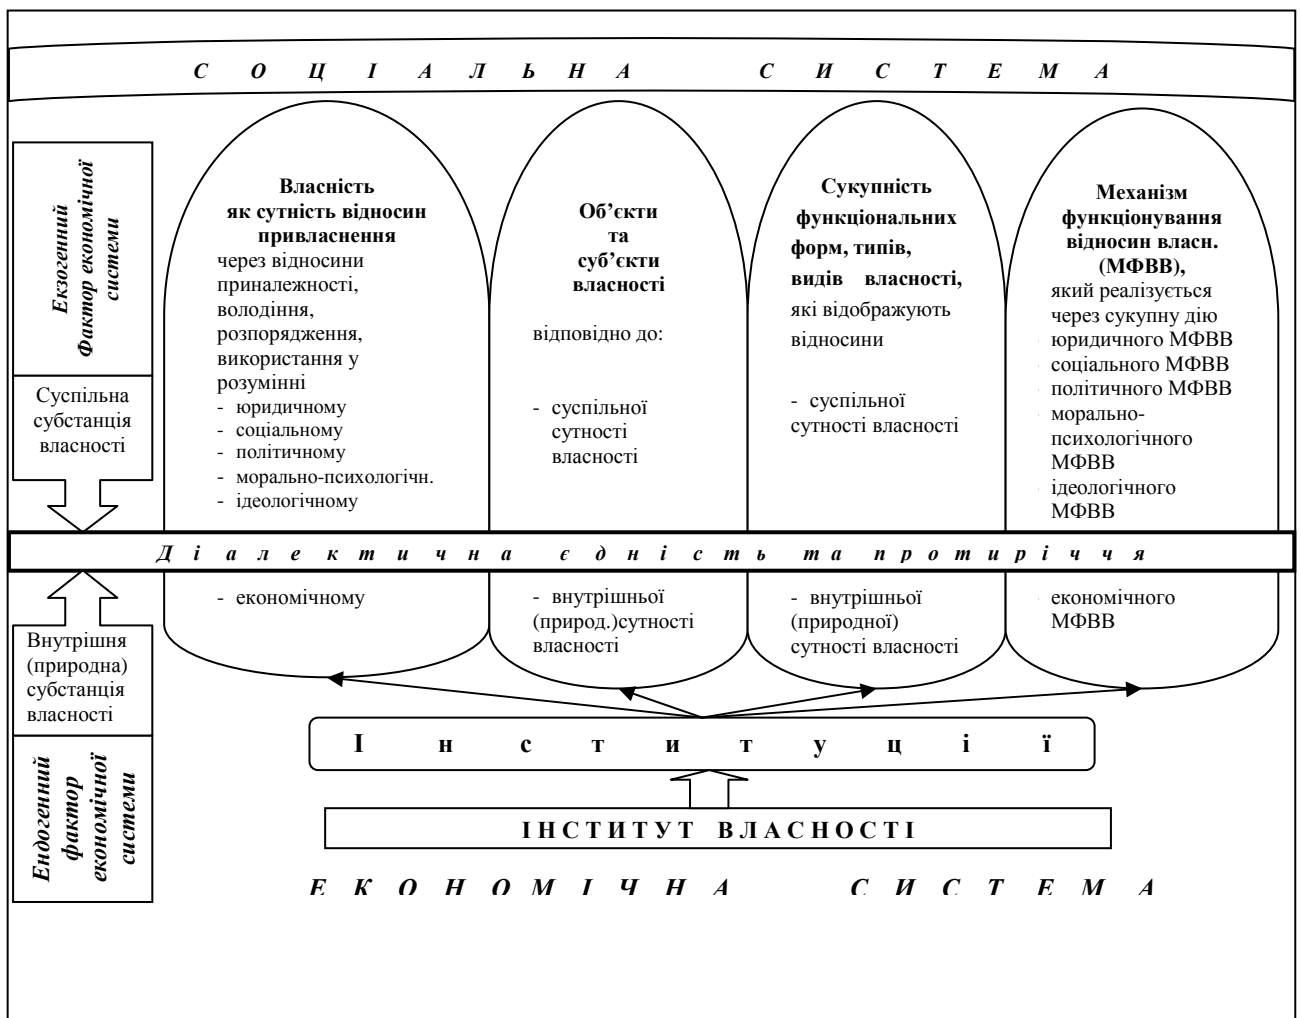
С О Ц І А Л Ь Н А С И С Т Е М А

Екзогенний Фактор економічної системи

Суспільна субстанція власності

Власність як сутність відносин привласнення
через відносини приналежності, володіння, розпорядження, використання у розумінні
- юридичному
- соціальному
- політичному
- морально-психологічн.
- ідеологічному

Об'єкти та суб'єкти власності
відповідно до:
- суспільної сутності власності

Сукупність функціональних форм, типів, видів власності,
які відображують відносини
- суспільної сутності власності

Механізм функціонування відносин власн. (МФВВ),
який реалізується через сукупну дію юридичного МФВВ соціального МФВВ політичного МФВВ морально-психологічного МФВВ ідеологічного МФВВ

Д і а л е к т и ч н а є д н і с т ь т а п р о т и р і ч ч я

- економічному

- внутрішньої (природ.)сутності власності

- внутрішньої (природної) сутності власності

економічного МФВВ

Внутрішня (природна) субстанція власності

Ендогенний фактор економічної системи

І н с т и т у ц і ї

ІНСТИТУТ ВЛАСНОСТІ

Е К О Н О М І Ч Н А С И С Т Е М А